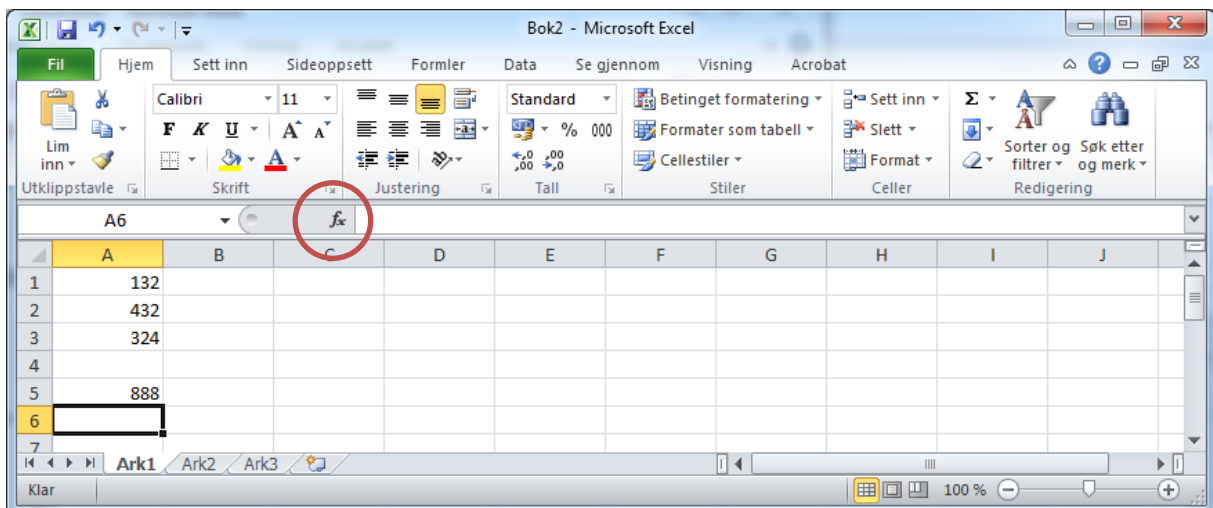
Bok2 - Microsoft Excel

Fil | Hjem | Sett inn | Sideoppsett | Formler | Data | Se gjennom | Visning | Acrobat

Lim inn
Utklippstavle

Calibri | 11
F K U A A
Skrift

Justering

Standard
% 000
Tall

Betinget formatering
Formater som tabell
Cellestiler
Stiler

Sett inn
Slett
Format
Celler

Σ
Sorter og filtrer
Søk etter og merk
Redigering

A6 | $f_x$

| | A | B | C | D | E | F | G | H | I | J |
|---|---|---|---|---|---|---|---|---|---|---|
| 1 | 132 | | | | | | | | | |
| 2 | 432 | | | | | | | | | |
| 3 | 324 | | | | | | | | | |
| 4 | | | | | | | | | | |
| 5 | 888 | | | | | | | | | |
| 6 | | | | | | | | | | |
| 7 | | | | | | | | | | |

Ark1 | Ark2 | Ark3

Klar | 100 %